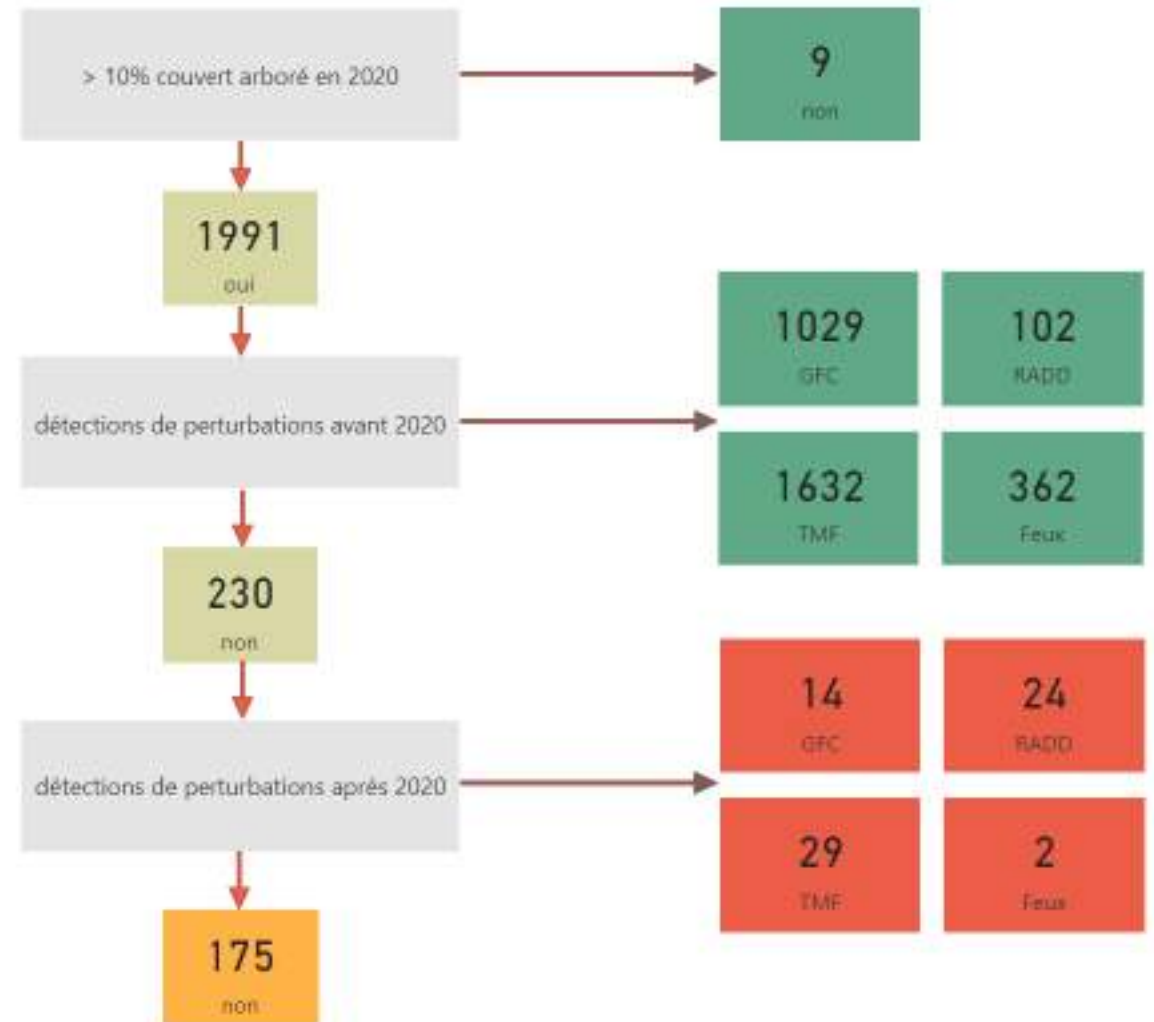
> 10% couvert arboré en 2020

9
non

1991
oui

détections de perturbations avant 2020

1029
GFC

102
RADD

1632
TMF

362
Feux

230
non

détections de perturbations aprés 2020

14
GFC

24
RADD

29
TMF

2
Feux

175
non